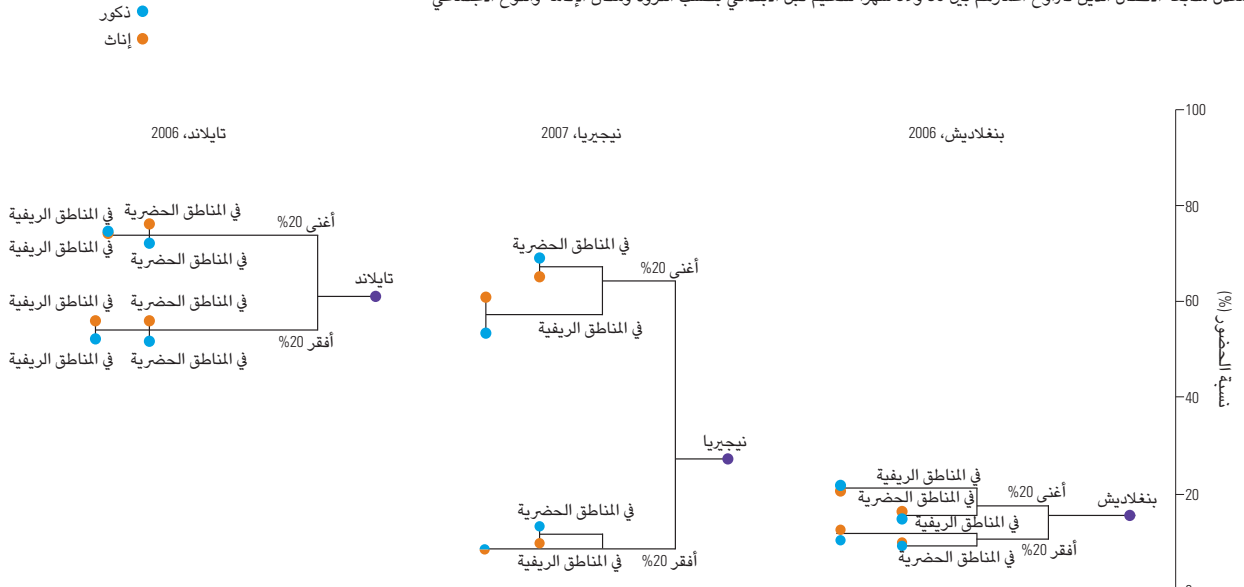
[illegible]

ذكور
إناث

تايلاند، 2006
نيجيريا، 2007
بنغلاديش، 2006

100
80
60
40
20
0

نسبة الحضور (%)

في المناطق الحضرية
في المناطق الريفية
في المناطق الريفية
في المناطق الحضرية
أغنى 20%
تايلاند
في المناطق الحضرية
في المناطق الريفية
في المناطق الريفية
في المناطق الحضرية
أفقر 20%

في المناطق الحضرية
أغنى 20%
في المناطق الريفية
نيجيريا
في المناطق الحضرية
في المناطق الريفية
أفقر 20%

في المناطق الريفية
في المناطق الحضرية
أغنى 20%
بنغلاديش
في المناطق الريفية
في المناطق الحضرية
أفقر 20%